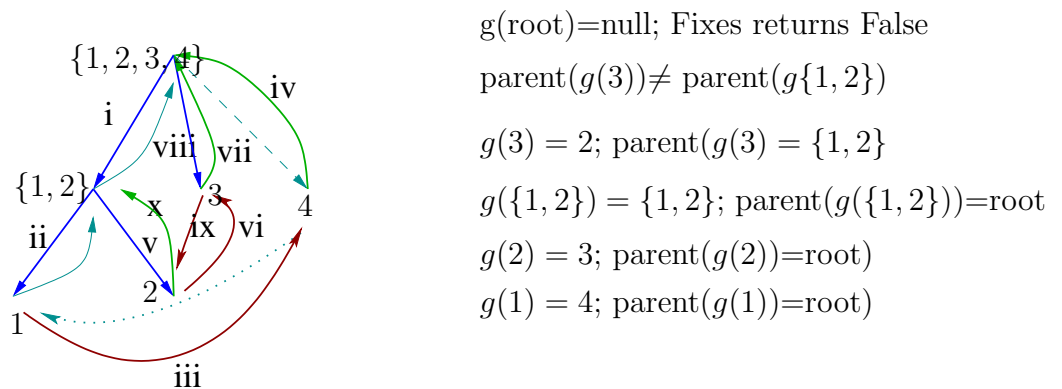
$\{1,2,3,4\}$

i

viii

vii

iv

$\{1,2\}$

x

3

4

ii

v

ix

vi

2

1

iii

g(root)=null; Fixes returns False

parent($g(3)$)$\neq$ parent($g\{1,2\}$)

$g(3) = 2$; parent($g(3) = \{1,2\}$

$g(\{1,2\}) = \{1,2\}$; parent($g(\{1,2\})$)=root

$g(2) = 3$; parent($g(2)$)=root)

$g(1) = 4$; parent($g(1)$)=root)